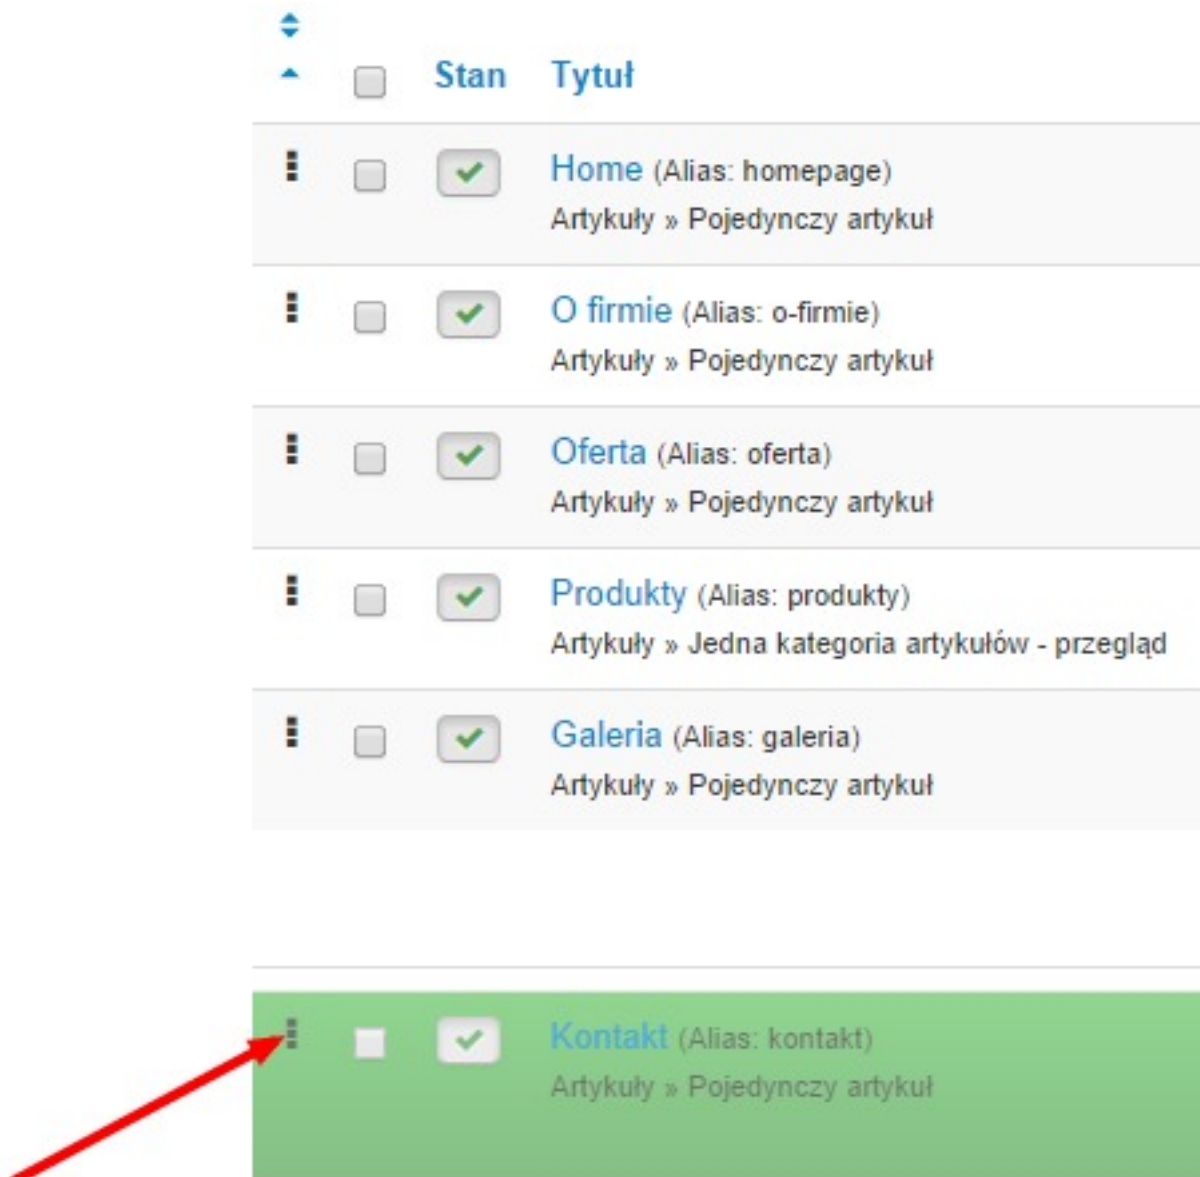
Stan Tytuł

Home (Alias: homepage)
Artykuły » Pojedynczy artykuł

O firmie (Alias: o-firmie)
Artykuły » Pojedynczy artykuł

Oferta (Alias: oferta)
Artykuły » Pojedynczy artykuł

Produkty (Alias: produkty)
Artykuły » Jedna kategoria artykułów - przegląd

Galeria (Alias: galeria)
Artykuły » Pojedynczy artykuł

Kontakt (Alias: kontakt)
Artykuły » Pojedynczy artykuł